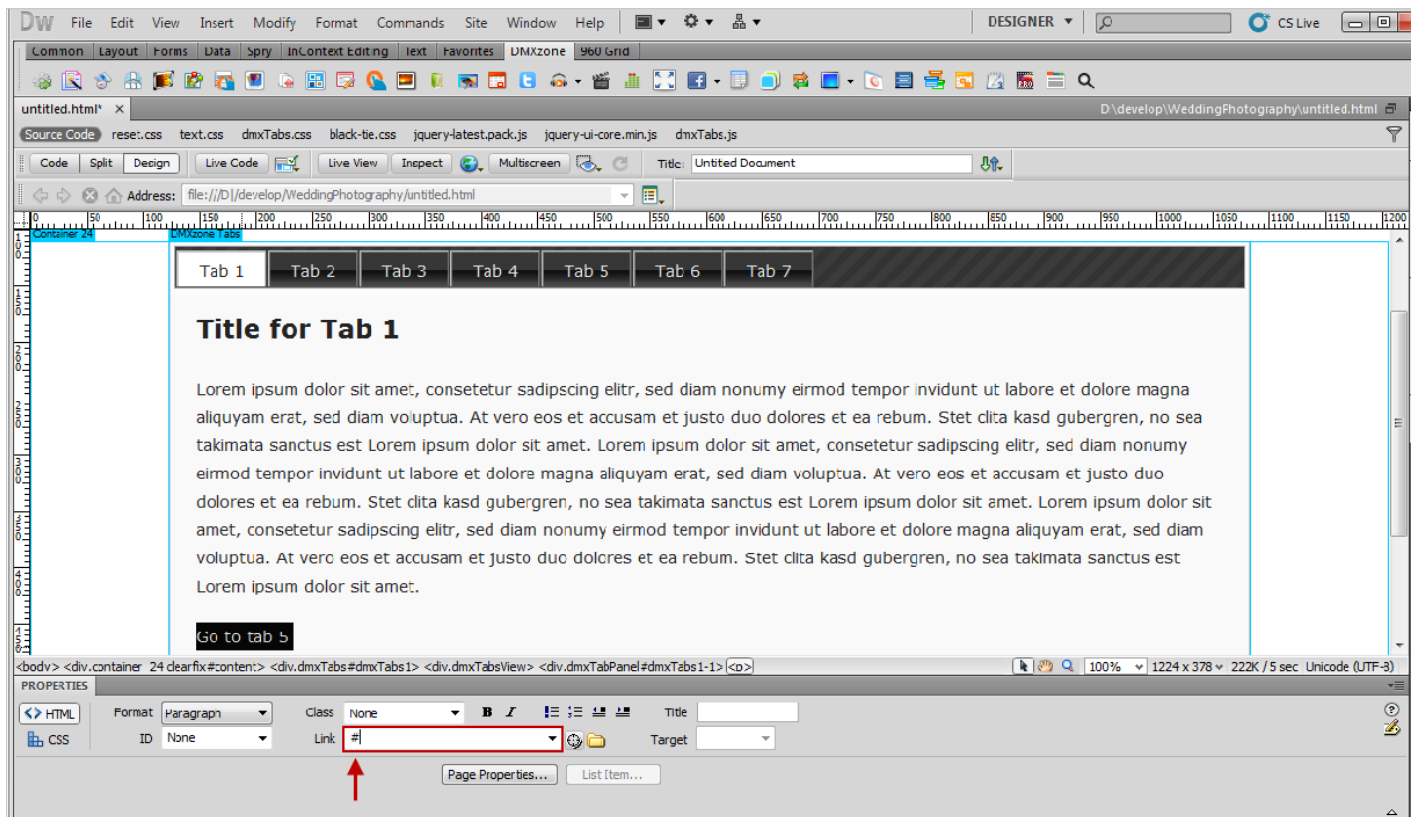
DW File Edit View Insert Modify Format Commands Site Window Help DESIGNER CS Live

Common Layout Forms Data Spry InContext Editing Text Favorites DMXzone 960 Grid

untitled.html* × D:\develop\WeddingPhotography\untitled.html

Source Code reset.css text.css dmxTabs.css black-tie.css jquery-latest.pack.js jquery-ui-core.min.js dmxTabs.js

Code Split Design Live Code Live View Inspect Multiscreen Title: Untitled Document

Address: file:///D|/develop/WeddingPhotography/untitled.html

0 50 100 150 200 250 300 350 400 450 500 550 600 650 700 750 800 850 900 950 1000 1050 1100 1150 1200

Container 24 DMXzone Tabs

Tab 1 Tab 2 Tab 3 Tab 4 Tab 5 Tab 6 Tab 7

Title for Tab 1

Lorem ipsum dolor sit amet, consetetur sadipscing elitr, sed diam nonumy eirmod tempor invidunt ut labore et dolore magna aliquyam erat, sed diam voluptua. At vero eos et accusam et justo duo dolores et ea rebum. Stet clita kasd gubergren, no sea takimata sanctus est Lorem ipsum dolor sit amet. Lorem ipsum dolor sit amet, consetetur sadipscing elitr, sed diam nonumy eirmod tempor invidunt ut labore et dolore magna aliquyam erat, sed diam voluptua. At vero eos et accusam et justo duo dolores et ea rebum. Stet clita kasd gubergren, no sea takimata sanctus est Lorem ipsum dolor sit amet. Lorem ipsum dolor sit amet, consetetur sadipscing elitr, sed diam nonumy eirmod tempor invidunt ut labore et dolore magna aliquyam erat, sed diam voluptua. At vero eos et accusam et justo duo dolores et ea rebum. Stet clita kasd gubergren, no sea takimata sanctus est Lorem ipsum dolor sit amet.

Go to tab 5

<body> <div.container 24 clearfix#content> <div.dmxTabs#dmxTabs1> <div.dmxTabsView> <div.dmxTabPanel#dmxTabs1-1> <p> 100% 1224 x 378 222K / 5 sec Unicode (UTF-8)

PROPERTIES

<> HTML Format Paragraph Class None B I Title
CSS ID None Link # Target

Page Properties... List Item...